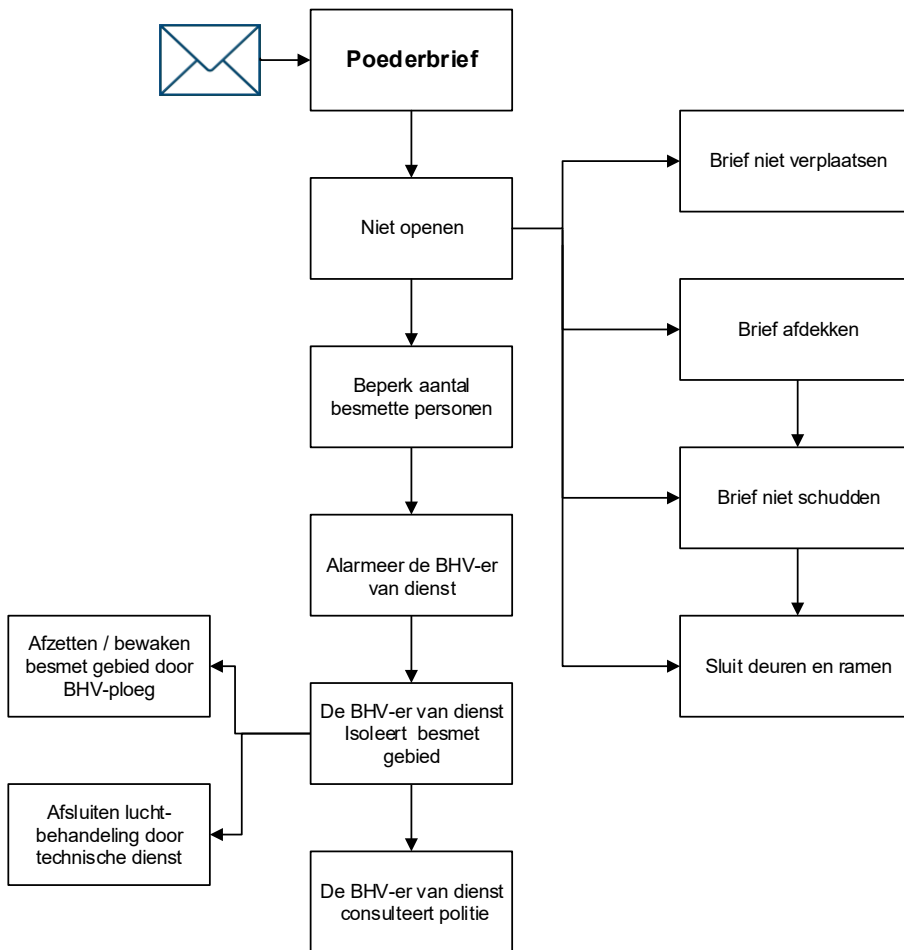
Poederbrief

Niet openen

Brief niet verplaatsen

Brief afdekken

Brief niet schudden

Sluit deuren en ramen

Beperk aantal besmette personen

Alarmeer de BHV-er van dienst

De BHV-er van dienst Isoleert besmet gebied

Afzetten / bewaken besmet gebied door BHV-ploeg

Afsluiten luchtbehandeling door technische dienst

De BHV-er van dienst consulteert politie